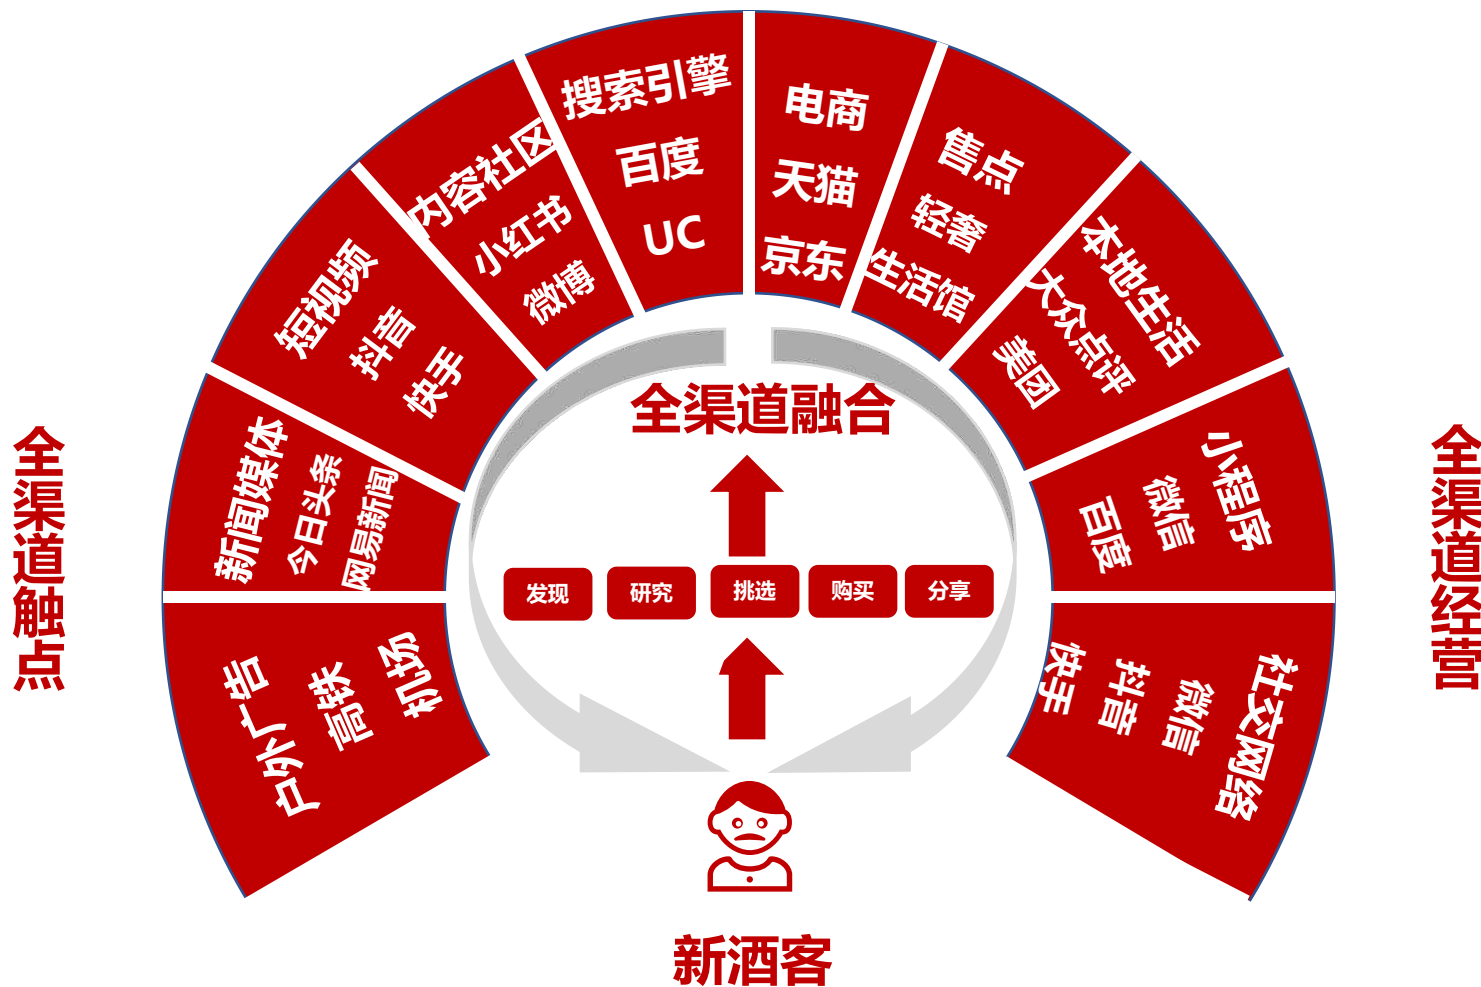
全渠道触点

户外广告
高铁
机场

新闻媒体
今日头条
网易新闻

短视频
抖音
快手

内容社区
小红书
微博

搜索引擎
百度
UC

电商
天猫
京东

售点
轻奢
生活馆

本地生活
大众点评
美团

小程序
微信
百度

社交网络
微信
抖音
快手

全渠道经营

全渠道融合

发现
研究
挑选
购买
分享

新酒客